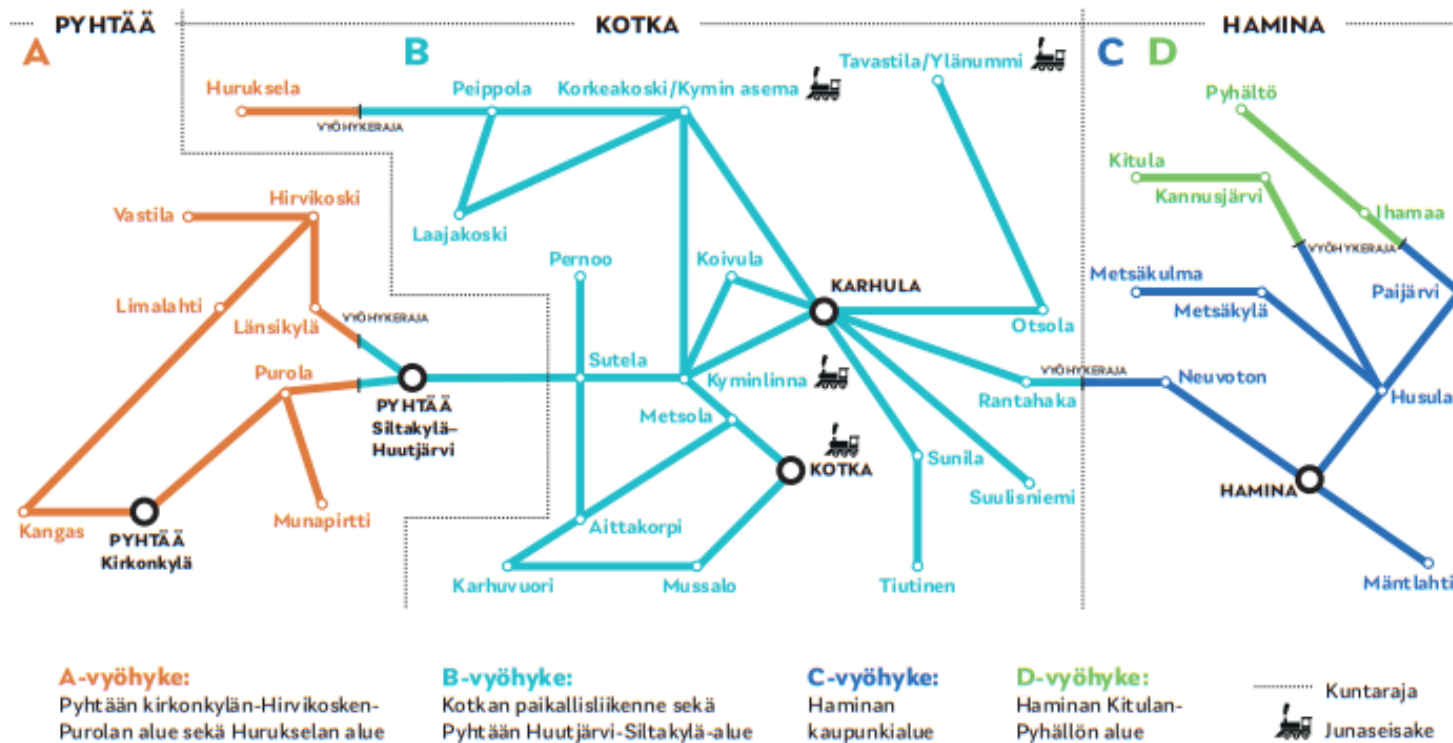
PYHTÄÄ

KOTKA

HAMINA

A

B

C D

Huruksela

VYÖHYKERAJA

Peippola

Korkeakoski/Kymin asema

Tavastila/Ylänummi

Pyhältö

Kitula

Kannusjärvi

Ihamaa

VYÖHYKERAJA

Vastila

Hirvikoski

Laajakoski

Pernoo

Koivula

KARHULA

Metsäkulma

Metsäkylä

Paijärvi

Limalahti

Länsikylä

VYÖHYKERAJA

Otsola

Purola

PYHTÄÄ Siltakylä–Huutjärvi

Sutela

Kyminlinna

VYÖHYKERAJA

Rantahaka

Neuvoton

Husula

Metsola

KOTKA

Sunila

Suulisniemi

HAMINA

Kangas

PYHTÄÄ Kirkonkylä

Munapirtti

Aittakorpi

Karhuvuori

Mussalo

Tiutinen

Mäntlahti

A-vyöhyke:
Pyhtään kirkonkylän-Hirvikosken-Purolan alue sekä Huruksela alue

B-vyöhyke:
Kotkan paikallisliikenne sekä Pyhtään Huutjärvi-Siltakylä-alue

C-vyöhyke:
Haminan kaupunkialue

D-vyöhyke:
Haminan Kitulan-Pyhällön alue

Kuntaraja

Junaseisake